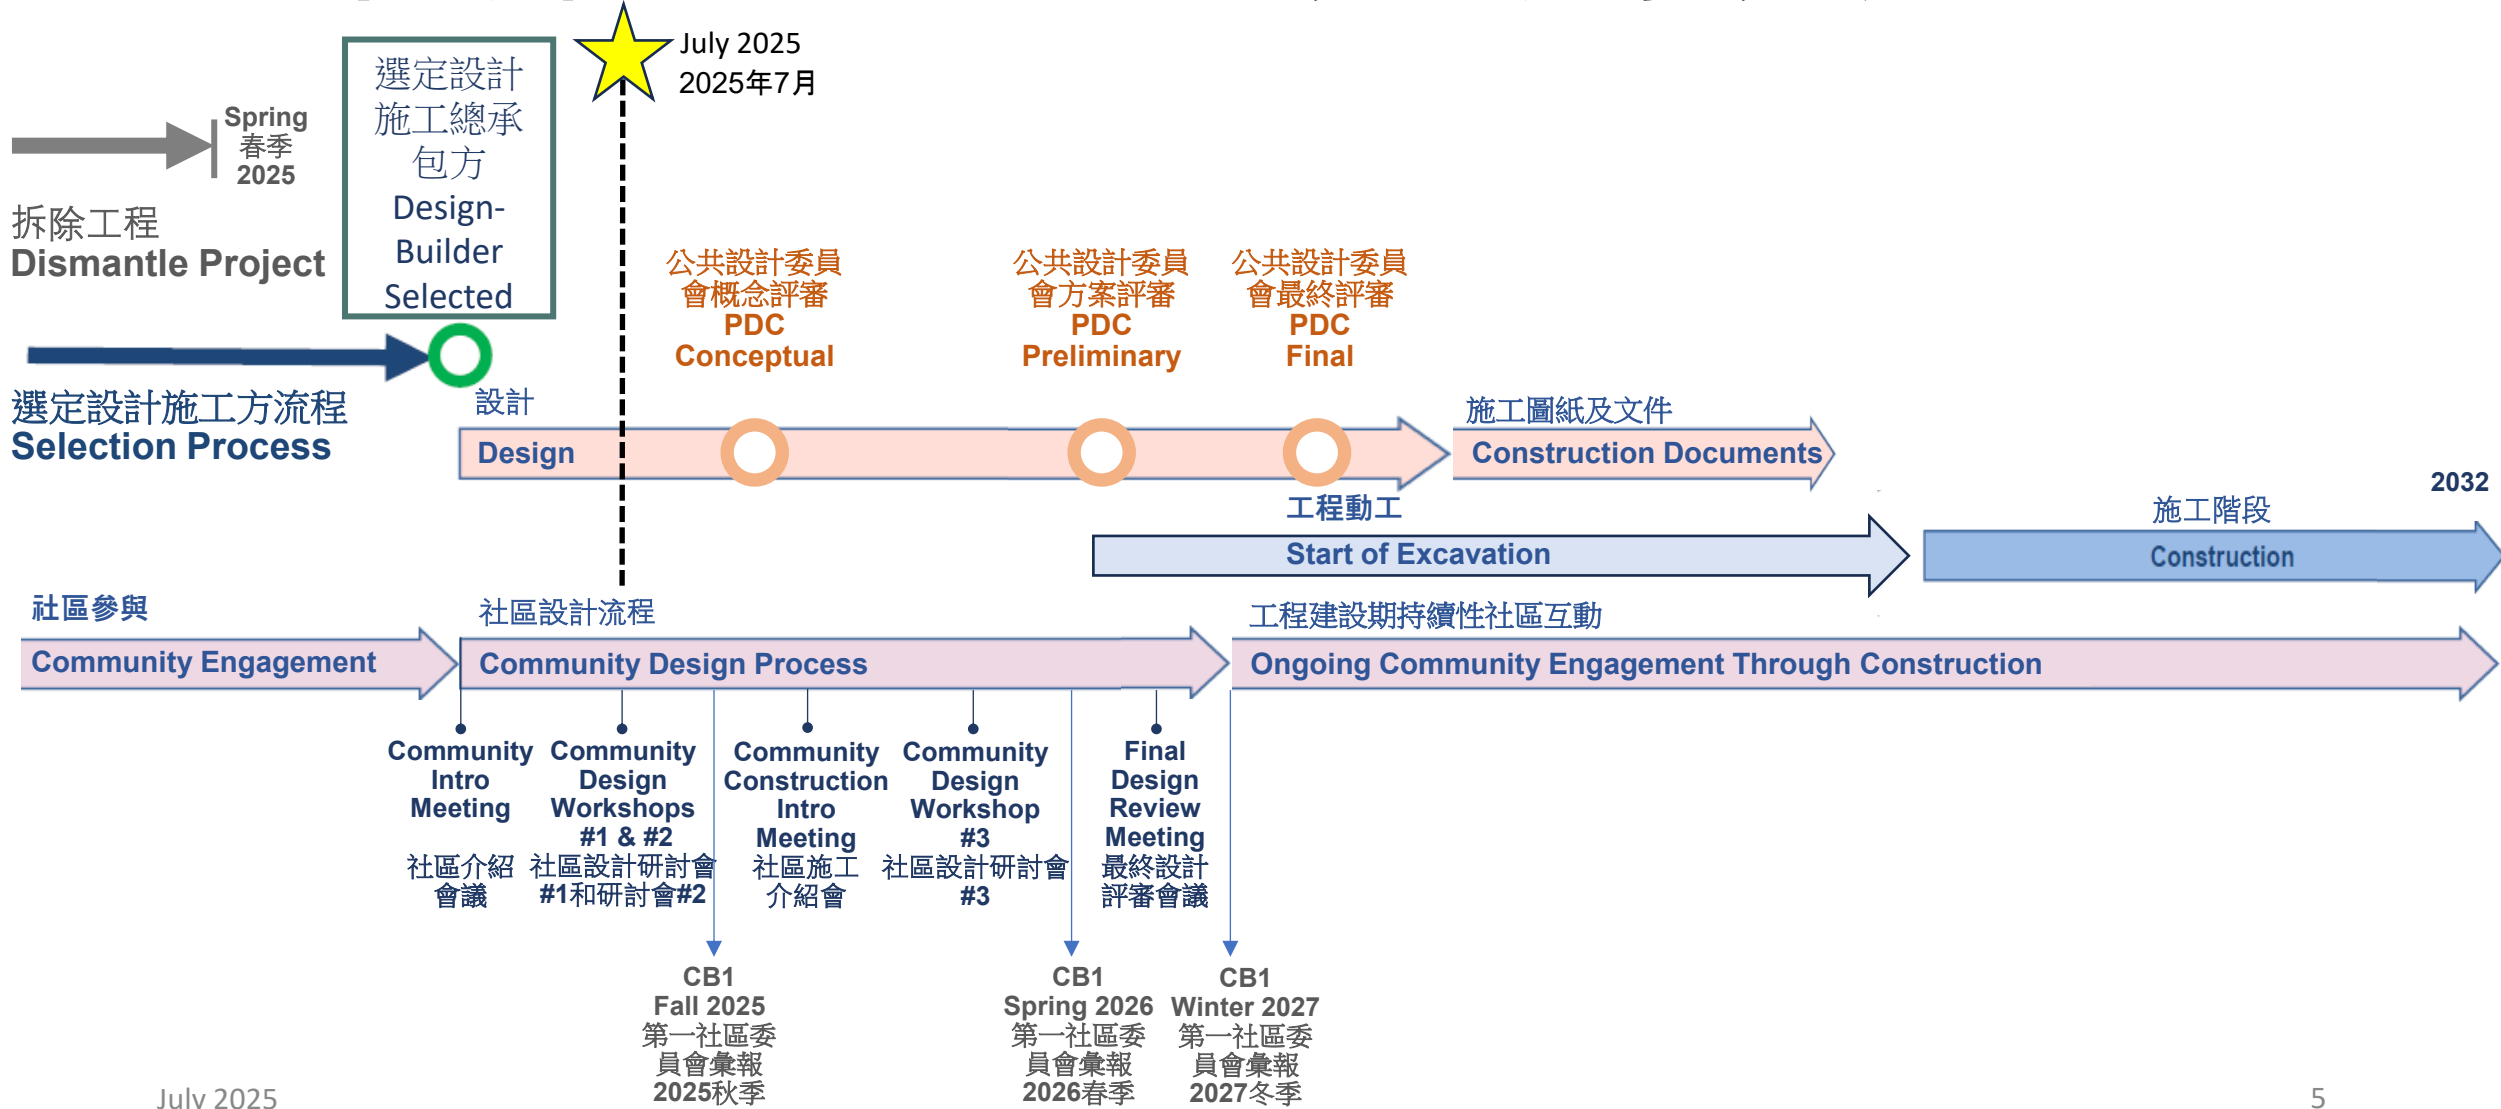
July 2025
2025年7月

Spring
春季
2025

選定設計施工總承包方
Design-Builder Selected

拆除工程
Dismantle Project

選定設計施工方流程
Selection Process

公共設計委員會概念評審
PDC
Conceptual

公共設計委員會方案評審
PDC
Preliminary

公共設計委員會最終評審
PDC
Final

設計
Design

施工圖紙及文件
Construction Documents

2032

工程動工
Start of Excavation

施工階段
Construction

社區參與
Community Engagement

社區設計流程
Community Design Process

工程建設期持續性社區互動
Ongoing Community Engagement Through Construction

Community Intro Meeting
社區介紹會議

Community Design Workshops #1 & #2
社區設計研討會#1和研討會#2

Community Construction Intro Meeting
社區施工介紹會

Community Design Workshop #3
社區設計研討會#3

Final Design Review Meeting
最終設計評審會議

CB1
Fall 2025
第一社區委員會彙報
2025秋季

CB1
Spring 2026
第一社區委員會彙報
2026春季

CB1
Winter 2027
第一社區委員會彙報
2027冬季

July 2025

5